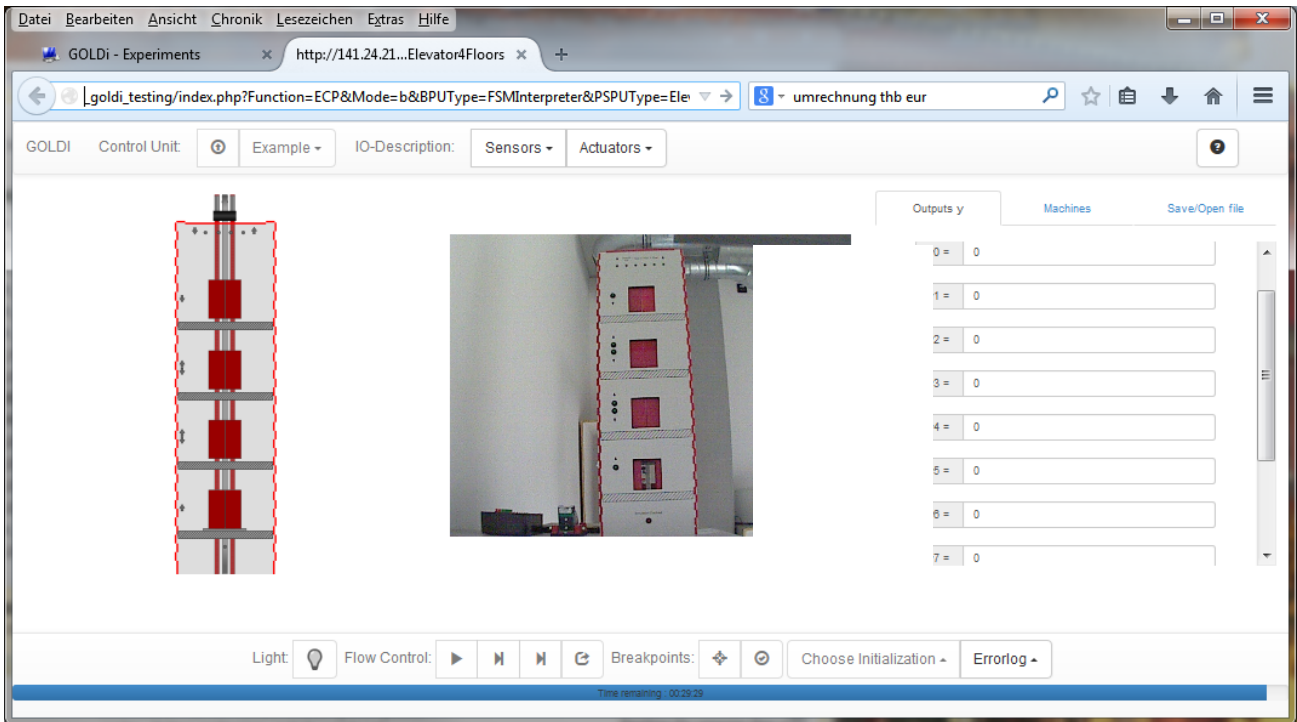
Datei Bearbeiten Ansicht Chronik Lesezeichen Extras Hilfe

GOLDi - Experiments ×   http://141.24.21...Elevator4Floors ×   +

goldi_testing/index.php?Function=ECP&Mode=b&BPUType=FSMInterpreter&PSPUType=Ele   umrechnung thb eur

GOLDI   Control Unit:   Example ▾   IO-Description:   Sensors ▾   Actuators ▾

Outputs y   Machines   Save/Open file

0 = 0
1 = 0
2 = 0
3 = 0
4 = 0
5 = 0
6 = 0
7 = 0

Light:   Flow Control:   Breakpoints:   Choose Initialization ▴   Errorlog ▴

Time remaining : 00:28:29